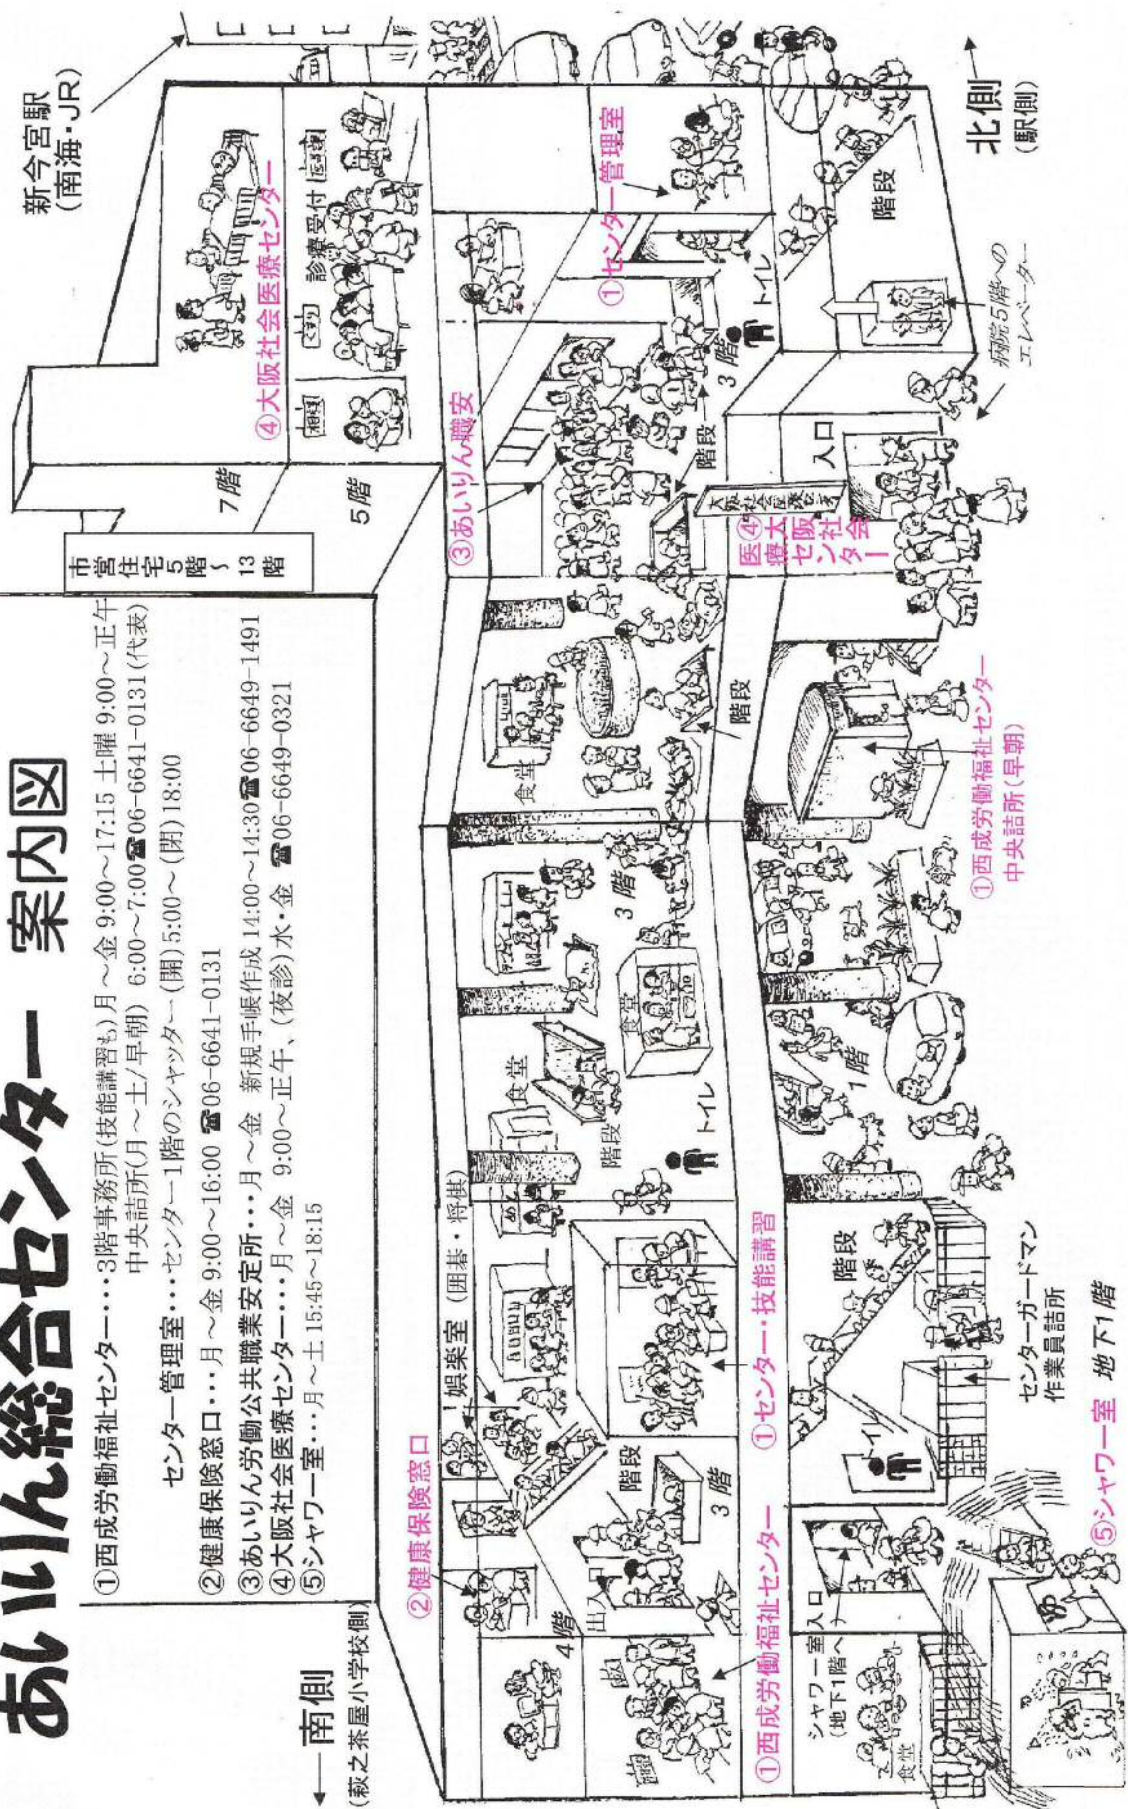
あいりん総合センター　案内図

①西成労働福祉センター…3階事務所(技能講習も)月～金 9:00～17:15 土曜 9:00～正午
中央詰所(月～土/早朝) 6:00～7:00 ☎06-6641-0131(代表)
センター管理室…センター1階のシャッター~(開)5:00～(閉)18:00
②健康保険窓口…月～金 9:00～16:00 ☎06-6641-0131
③あいりん労働公共職業安定所…月～金 新規手帳作成 14:00～14:30 ☎06-6649-1491
④大阪社会医療センター…月～金 9:00～正午、(夜診)水・金 ☎06-6649-0321
⑤シャワー室…月～土 15:45～18:15

←南側
(萩之茶屋小学校側)

新今宮駅
(南海・JR)

北側→
(駅側)

市営住宅5階～13階
7階
5階
④大阪社会医療センター
診療受付
①センター管理室
階段
トイレ
病院5階へのエレベーター
③あいりん職安
3階
階段
入口
④大阪社会医療センター
階段
①西成労働福祉センター
中央詰所(早朝)
食堂
3階
食堂
食堂
トイレ
階段
1階
娯楽室(囲碁・将棋)
②健康保険窓口
階段
3階
①センター・技能講習
階段
4階
出入口
①西成労働福祉センター
シャワー室入口
(地下1階へ)
食堂
トイレ
センターガードマン
作業員詰所
⑤シャワー室 地下1階